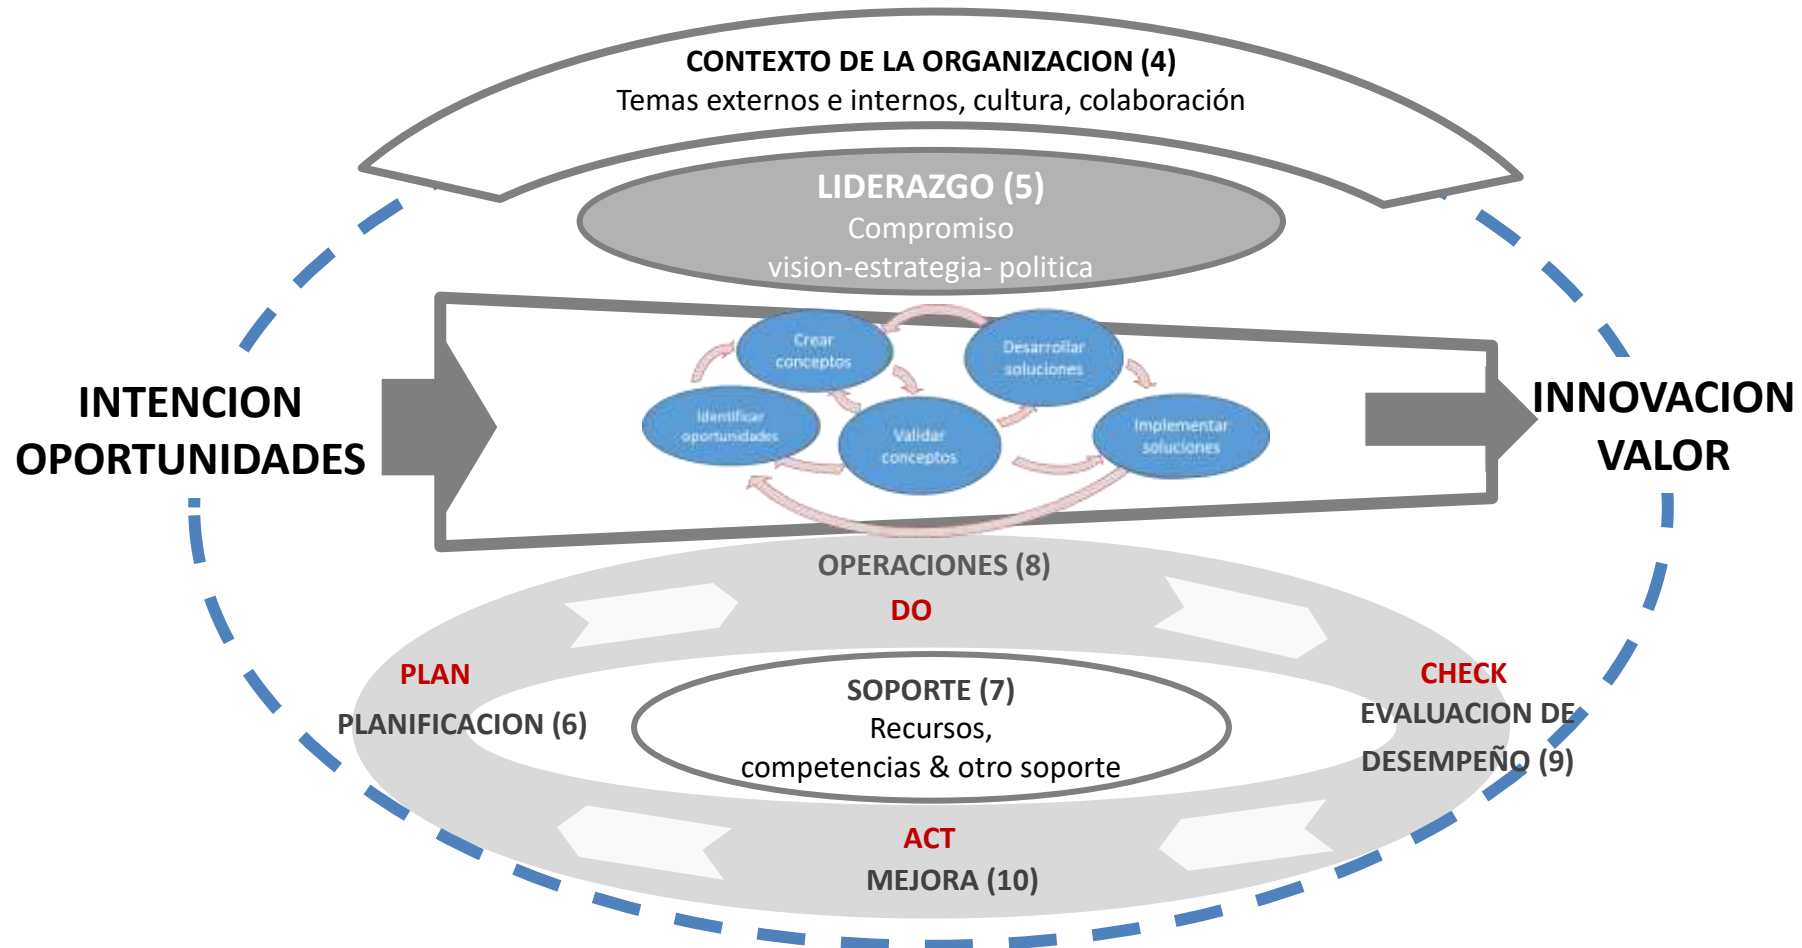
CONTEXTO DE LA ORGANIZACION (4)
Temas externos e internos, cultura, colaboración

LIDERAZGO (5)
Compromiso
vision-estrategia- politica

INTENCION
OPORTUNIDADES

Crear conceptos

Desarrollar soluciones

Identificar oportunidades

Validar conceptos

Implementar soluciones

INNOVACION
VALOR

OPERACIONES (8)
DO

PLAN
PLANIFICACION (6)

SOPORTE (7)
Recursos,
competencias & otro soporte

CHECK
EVALUACION DE
DESEMPEÑO (9)

ACT
MEJORA (10)